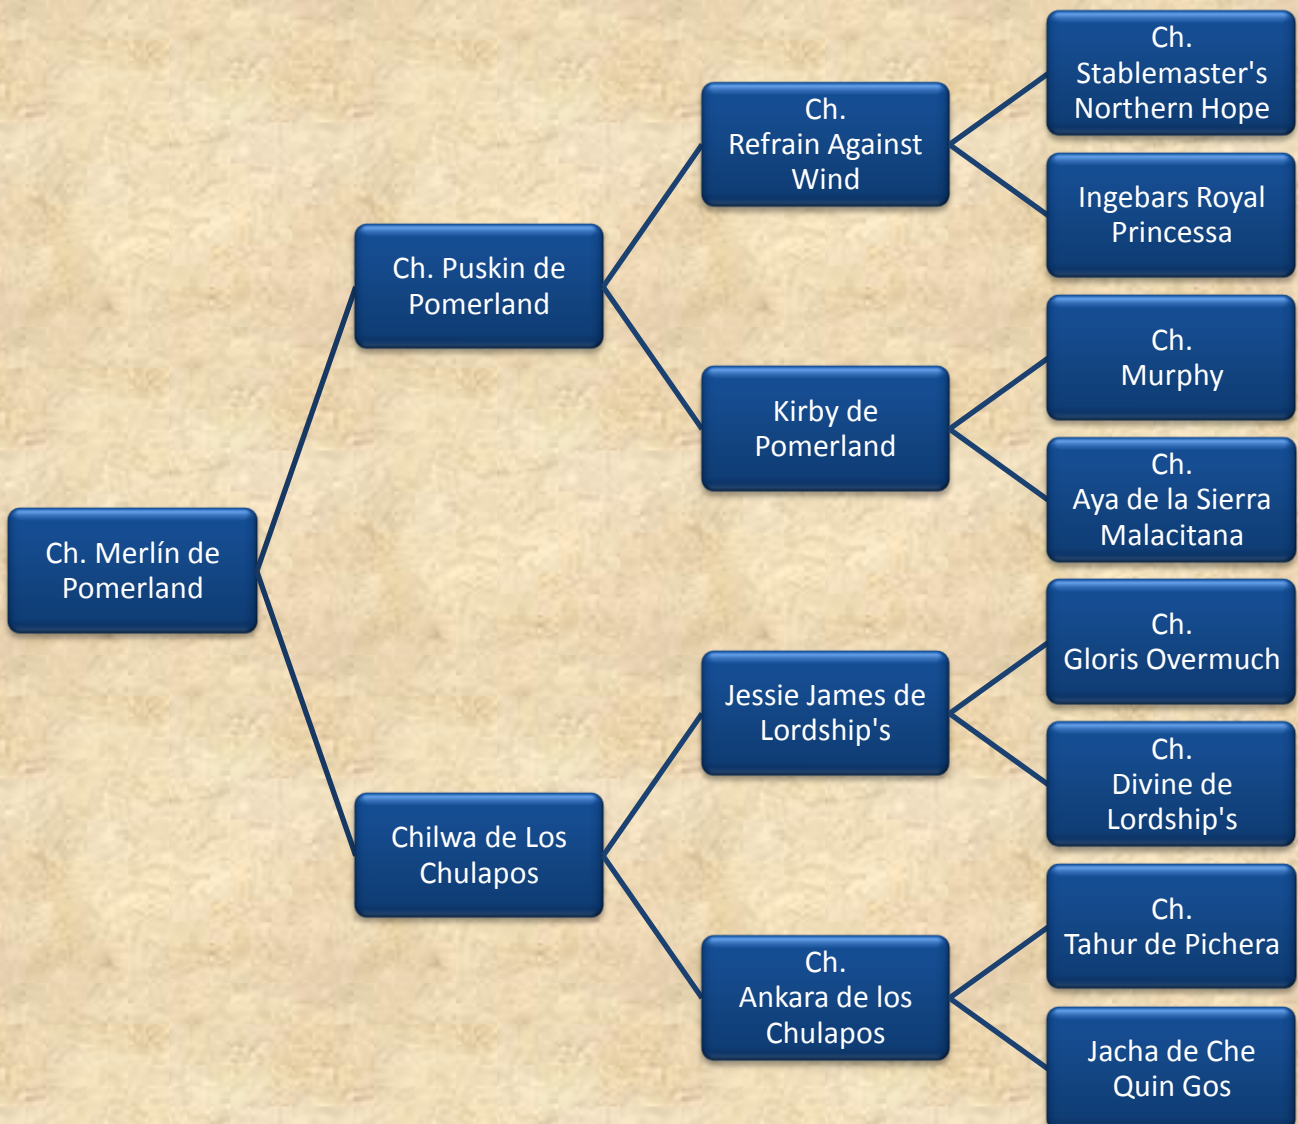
Ch. Merlín de Pomerland

Ch. Puskin de Pomerland

Ch. Refrain Against Wind

Ch. Stablemaster's Northern Hope

Ingebars Royal Princessa

Kirby de Pomerland

Ch. Murphy

Ch. Aya de la Sierra Malacitana

Chilwa de Los Chulapos

Jessie James de Lordship's

Ch. Gloris Overmuch

Ch. Divine de Lordship's

Ch. Ankara de los Chulapos

Ch. Tahur de Pichera

Jacha de Che Quin Gos